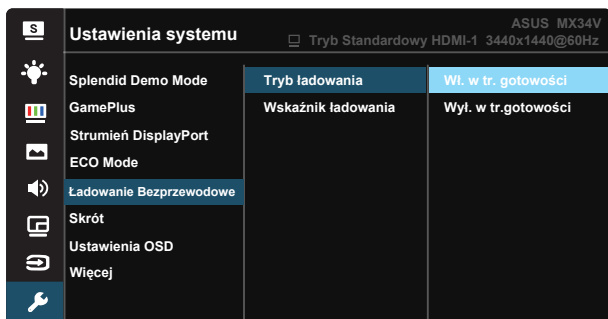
S

Ustawienia systemu

ASUS MX34V
Tryb Standardowy HDMI-1 3440x1440@60Hz

Splendid Demo Mode
GamePlus
Strumień DisplayPort
ECO Mode
Ładowanie Bezprzewodowe
Skrót
Ustawienia OSD
Więcej

Tryb ładowania
Wskaźnik ładowania

Wł. w tr. gotowości
Wył. w tr.gotowości